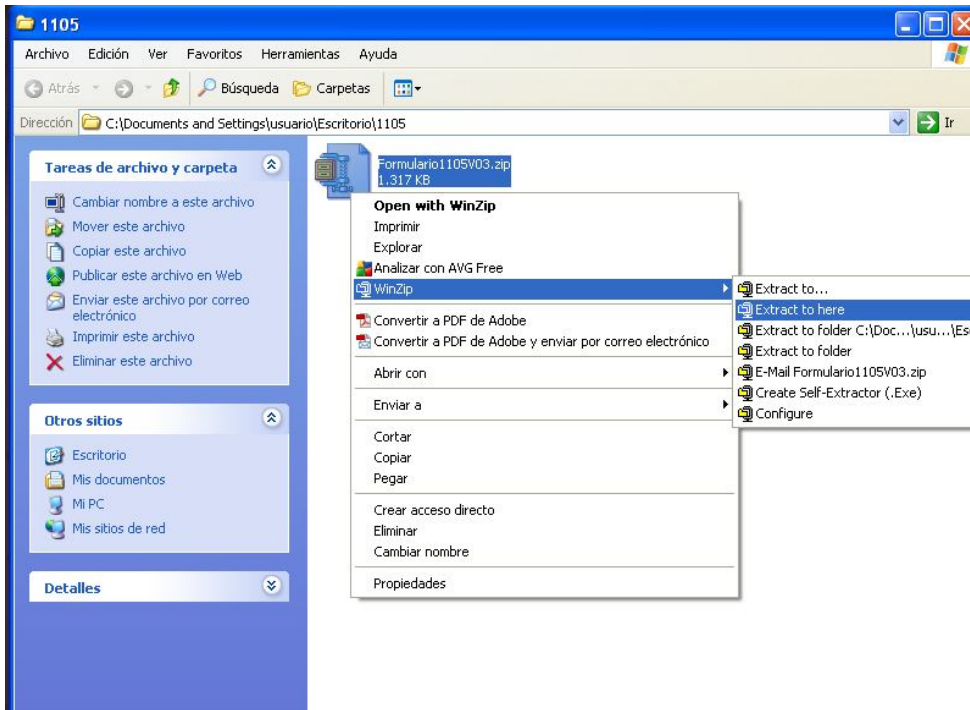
1105

Archivo Edición Ver Favoritos Herramientas Ayuda

Atrás Búsqueda Carpetas

Dirección C:\Documents and Settings\usuario\Escritorio\1105 Ir

Tareas de archivo y carpeta

Cambiar nombre a este archivo
Mover este archivo
Copiar este archivo
Publicar este archivo en Web
Enviar este archivo por correo electrónico
Imprimir este archivo
Eliminar este archivo

Otros sitios

Escritorio
Mis documentos
Mi PC
Mis sitios de red

Detalles

Formulario1105V03.zip
1.317 KB

Open with WinZip
Imprimir
Explorar
Analizar con AVG Free
WinZip
Convertir a PDF de Adobe
Convertir a PDF de Adobe y enviar por correo electrónico
Abrir con
Enviar a
Cortar
Copiar
Pegar
Crear acceso directo
Eliminar
Cambiar nombre
Propiedades

Extract to...
Extract to here
Extract to folder C:\Doc...\usu...\Es
Extract to folder
E-Mail Formulario1105V03.zip
Create Self-Extractor (.Exe)
Configure